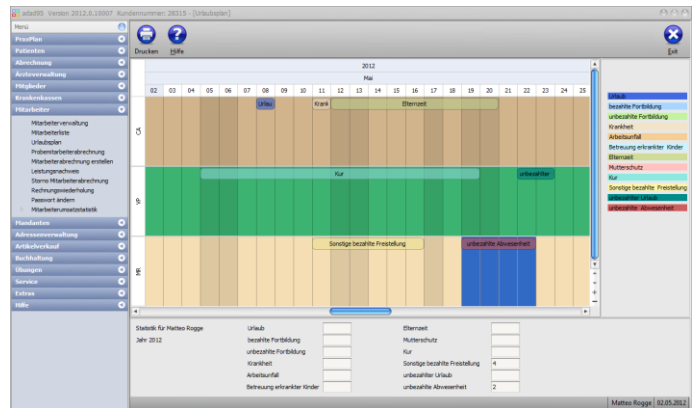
adai95 Version 2012.0.10007 Kundennummer: 28315 - [Urlaubsplan]

Menü
PraxPlan
Patienten
Abrechnung
Ärzteverwaltung
Mitglieder
Krankenkassen
Mitarbeiter
Mitarbeiterverwaltung
Mitarbeiterliste
Urlaubsplan
Probemitarbeiterabrechnung
Mitarbeiterabrechnung erstellen
Leistungsnachweis
Storno Mitarbeiterabrechnung
Rechnungswiederholung
Passwort ändern
Mitarbeiterumsatzstatistik
Mandanten
Adressenverwaltung
Artikelverkauf
Buchhaltung
Übungen
Service
Extras
Hilfe

Drucken Hilfe Exit

2012
Mai

| | 02 | 03 | 04 | 05 | 06 | 07 | 08 | 09 | 10 | 11 | 12 | 13 | 14 | 15 | 16 | 17 | 18 | 19 | 20 | 21 | 22 | 23 | 24 | 25 |
|---|---|---|---|---|---|---|---|---|---|---|---|---|---|---|---|---|---|---|---|---|---|---|---|---|
| CA | | | | | | | Urlau | | | Krank | Elternzeit | | | | | | | | | | | | | |
| YP | | | | | | | | | | Kur | | | | | | | | | | | unbezahlter | | | |
| MR | | | | | | | | | | Sonstige bezahlte Freistellung | | | | | | | | unbezahlte Abwesenheit | | | | | | |

Urlaub
bezahlte Fortbildung
unbezahlte Fortbildung
Krankheit
Arbeitsunfall
Betreuung erkrankter Kinder
Elternzeit
Mutterschutz
Kur
Sonstige bezahlte Freistellung
unbezahlter Urlaub
unbezahlte Abwesenheit

Statistik für Matteo Rogge
Jahr 2012

Urlaub
bezahlte Fortbildung
unbezahlte Fortbildung
Krankheit
Arbeitsunfall
Betreuung erkrankter Kinder

Elternzeit
Mutterschutz
Kur
Sonstige bezahlte Freistellung 4
unbezahlter Urlaub
unbezahlte Abwesenheit 2

Matteo Rogge 02.05.2012